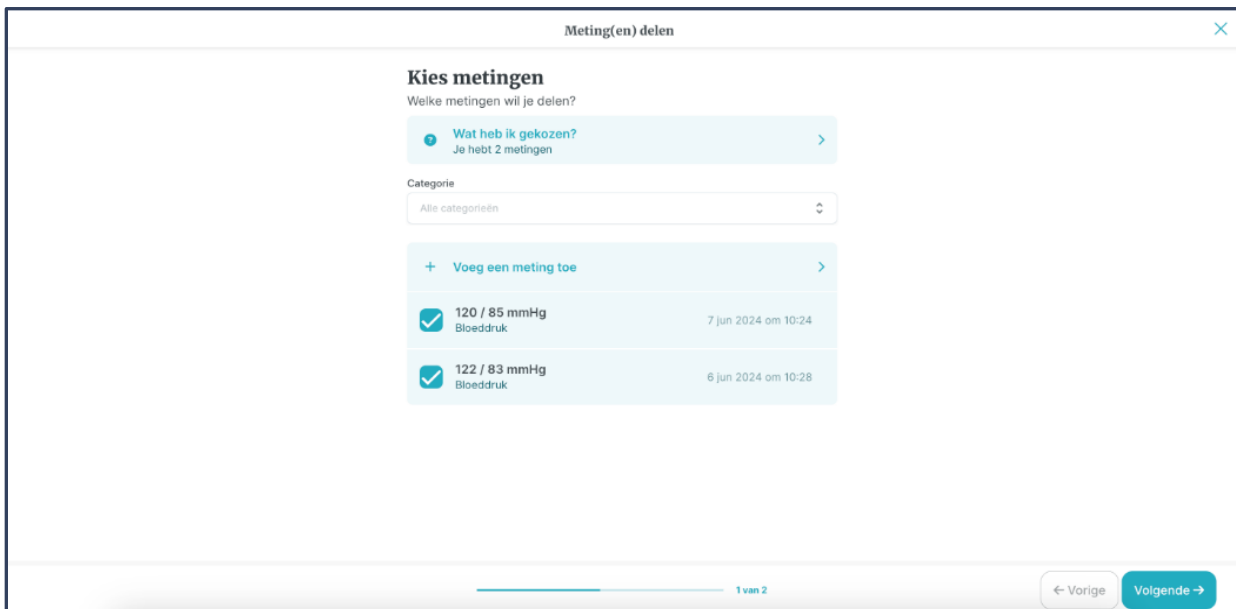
Meting(en) delen

Kies metingen
Welke metingen wil je delen?

Wat heb ik gekozen?
Je hebt 2 metingen

Categorie
Alle categorieën

+ Voeg een meting toe

120 / 85 mmHg
Bloeddruk
7 jun 2024 om 10:24

122 / 83 mmHg
Bloeddruk
6 jun 2024 om 10:28

1 van 2

← Vorige
Volgende →